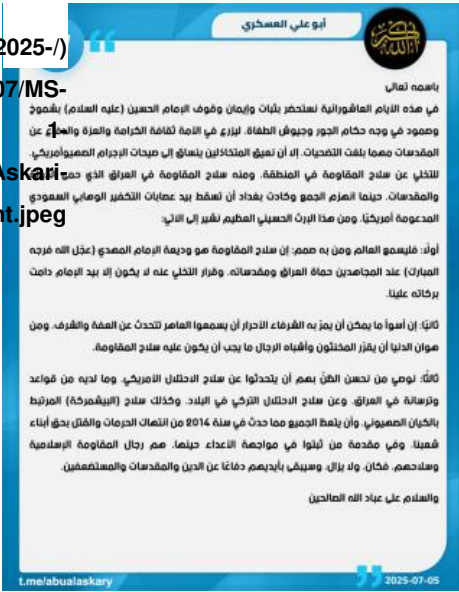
2025-/)
07/MS-
1
Askari-
nt.jpeg

أبو علي العسكري

باسمه تعالى

في هذه الأيام العاشورائية نستحضر بثبات وإيمان وقوف الإمام الحسين (عليه السلام) بشموخ وصمود في وجه حكام الجور وجيوش الطغاة، ليزرع في الأمة ثقافة الكرامة والعزة والدفاع عن المقدسات مهما بلغت التضحيات، إلا أن نعيق المتخاذلين يتساوق إلى صيحات الإجرام الصهيوأمريكي، للتخلي عن سلاح المقاومة في المنطقة، ومنه سلاح المقاومة في العراق الذي حمى الأرض والمقدسات، حينما انهزم الجمع وكادت بغداد أن تسقط بيد عصابات التكفير الوهابي السعودي المدعومة أمريكيا، ومن هذا البرك الحسيني العظيم نشير إلى الآتي:

أولا: فليسمع العالم ومن به صمم: إن سلاح المقاومة هو وديعة الإمام المهدي (عجّل الله فرجه الشريف) عند المجاهدين حماة العراق ومقدساته، وقرار التخلي عنه لا يكون إلا بيد الإمام دامت بركاته علينا.

ثانيا: إن أسوأ ما يمكن أن يمرّ به الشرفاء الأحرار أن يسمعوا العاهر تتحدث عن العفة والشرف، ومن هوان الدنيا أن يقرّر المخنثون وأشباه الرجال ما يجب أن يكون عليه سلاح المقاومة.

ثالثا: نوصي من تحسن الظنّ بهم أن يتحدثوا عن سلاح الاحتلال الأمريكي، وما لديه من قواعد وترسانة في العراق، وعن سلاح الاحتلال التركي في البلاد، وكذلك سلاح (البيشمركة) المرتبط بالكيان الصهيوني، وأن يتعظ الجميع مما حدث في سنة 2014 من انتهاك الحرمات والقتل بحق أبناء شعبنا، وفي مقدمة من ثبتوا في مواجهة الأعداء حينها، هم رجال المقاومة الإسلامية وسلاحهم، فكان، ولا يزال، وسيبقى بأيديهم دفاعا عن الدين والمقدسات والمستضعفين.

والسلام على عباد الله الصالحين

t.me/abualaskary
2025-07-05